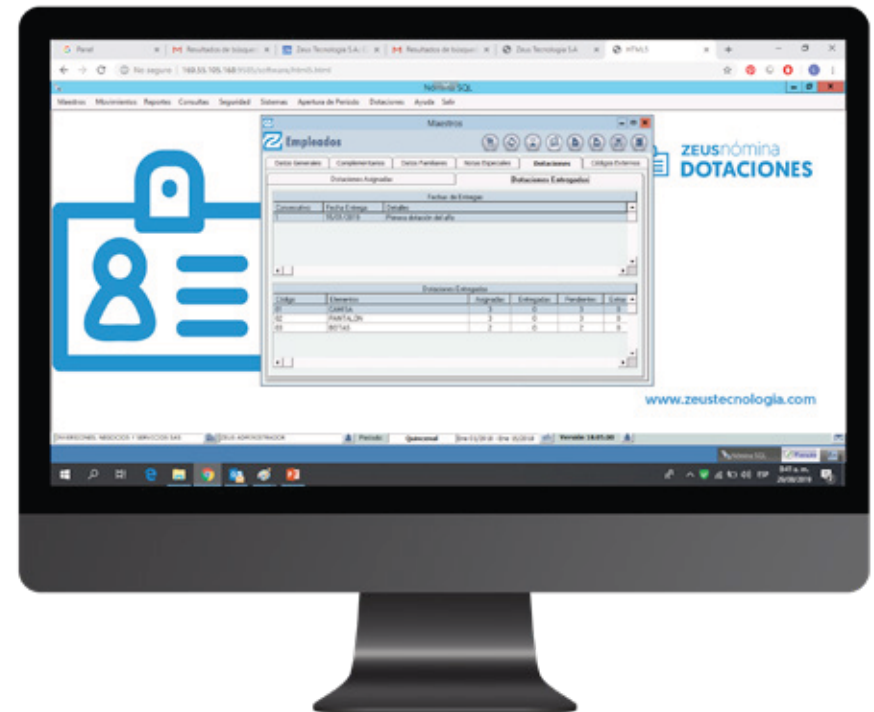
Panel | Resultados de búsqueda | Zeus Tecnologia S.A. | Resultados de búsqueda | Zeus Tecnologia S.A. | HTML5

No seguro | 169.55.105.168:9545/software/html5.html

Nómina SQL

Maestros Movimientos Reportes Consultas Seguridad Sistemas Apertura de Periodo Dotaciones Ayuda Salir

Maestros

Empleados

Datos Generales | Complementarios | Datos Familiares | Notas Especiales | Dotaciones | Códigos Externos

Dotaciones Asignadas | Dotaciones Entregadas

Fechas de Entregas

| Consecutivo | Fecha Entrega | Detalles |
|---|---|---|
| 1 | 15/03/2019 | Primera dotación del año |

Dotaciones Entregadas

| Código | Elementos | Asignadas | Entregadas | Pendientes | Extras |
|---|---|---|---|---|---|
| 01 | CAMISA | 3 | 0 | 3 | 0 |
| 02 | PANTALON | 3 | 0 | 3 | 0 |
| 03 | BOTAS | 2 | 0 | 2 | 0 |

ZEUSnómina
DOTACIONES

www.zeustecnologia.com

INVERSIONES, NEGOCIOS Y SERVICIOS SAS | ZEUS ADMINISTRADOR | Periodo: Quincenal | Ene 01/2018 - Ene 15/2018 | Versión: 18.05.00

Nómina SQL | Periodo

ESP 8:45 a.m. 26/08/2019